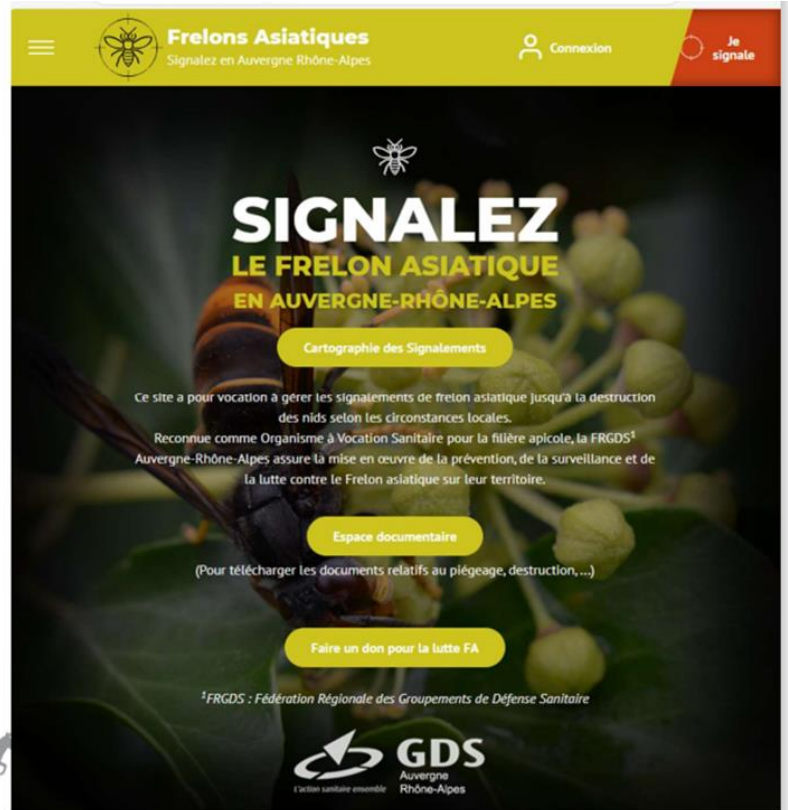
Frelons Asiatiques
Signalez en Auvergne Rhône-Alpes

Connexion

Je signale

SIGNALEZ
LE FRELON ASIATIQUE
EN AUVERGNE-RHÔNE-ALPES

Cartographie des Signalements

Ce site a pour vocation à gérer les signalements de frelon asiatique jusqu'à la destruction des nids selon les circonstances locales.
Reconnue comme Organisme à Vocation Sanitaire pour la filière apicole, la FRGDS¹ Auvergne-Rhône-Alpes assure la mise en œuvre de la prévention, de la surveillance et de la lutte contre le Frelon asiatique sur leur territoire.

Espace documentaire

(Pour télécharger les documents relatifs au piégeage, destruction, ...)

Faire un don pour la lutte FA

¹FRGDS : Fédération Régionale des Groupements de Défense Sanitaire

L'action sanitaire ensemble
GDS
Auvergne
Rhône-Alpes